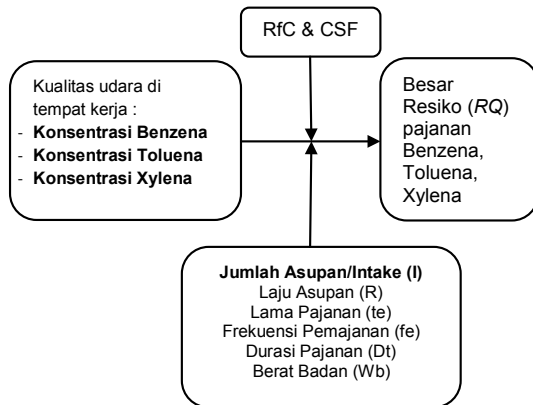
RfC & CSF

Kualitas udara di tempat kerja :
- **Konsentrasi Benzena**
- **Konsentrasi Toluena**
- **Konsentrasi Xylena**

Besar Resiko (*RQ*) pajanan Benzena, Toluena, Xylena

**Jumlah Asupan/Intake (I)**
Laju Asupan (R)
Lama Pajanan (te)
Frekuensi Pemajanan (fe)
Durasi Pajanan (Dt)
Berat Badan (Wb)